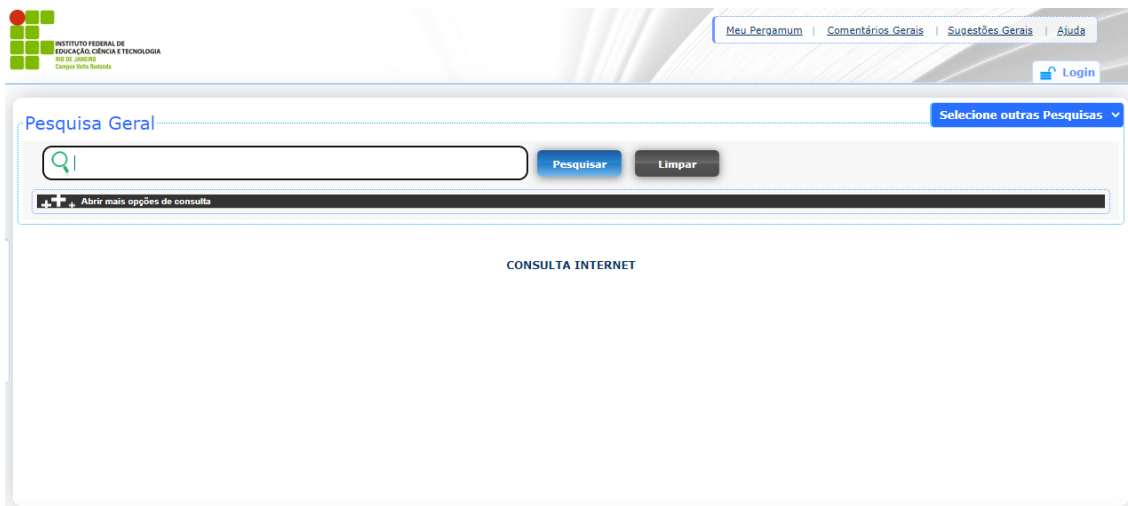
INSTITUTO FEDERAL DE EDUCAÇÃO, CIÊNCIA E TECNOLOGIA
RIO DE JANEIRO
Campus Volta Redonda

Meu Pergamum | Comentários Gerais | Sugestões Gerais | Ajuda

Login

Pesquisa Geral

Selecione outras Pesquisas

Pesquisar

Limpar

Abrir mais opções de consulta

CONSULTA INTERNET